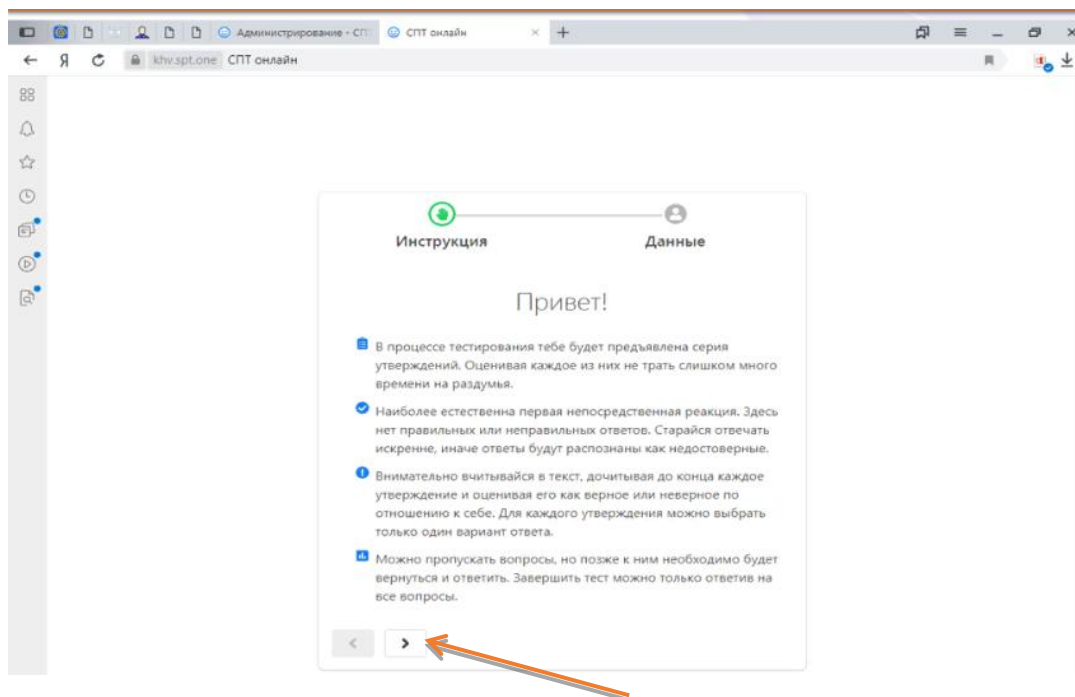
Администрирование - СП
СПТ онлайн
khv.spt.one СПТ онлайн

Инструкция
Данные

Привет!

В процессе тестирования тебе будет предъявлена серия утверждений. Оценивая каждое из них не трать слишком много времени на раздумья.

Наиболее естественна первая непосредственная реакция. Здесь нет правильных или неправильных ответов. Старайся отвечать искренне, иначе ответы будут распознаны как недостоверные.

Внимательно вчитывайся в текст, дочитывая до конца каждое утверждение и оценивая его как верное или неверное по отношению к себе. Для каждого утверждения можно выбрать только один вариант ответа.

Можно пропускать вопросы, но позже к ним необходимо будет вернуться и ответить. Завершить тест можно только ответив на все вопросы.

<
>